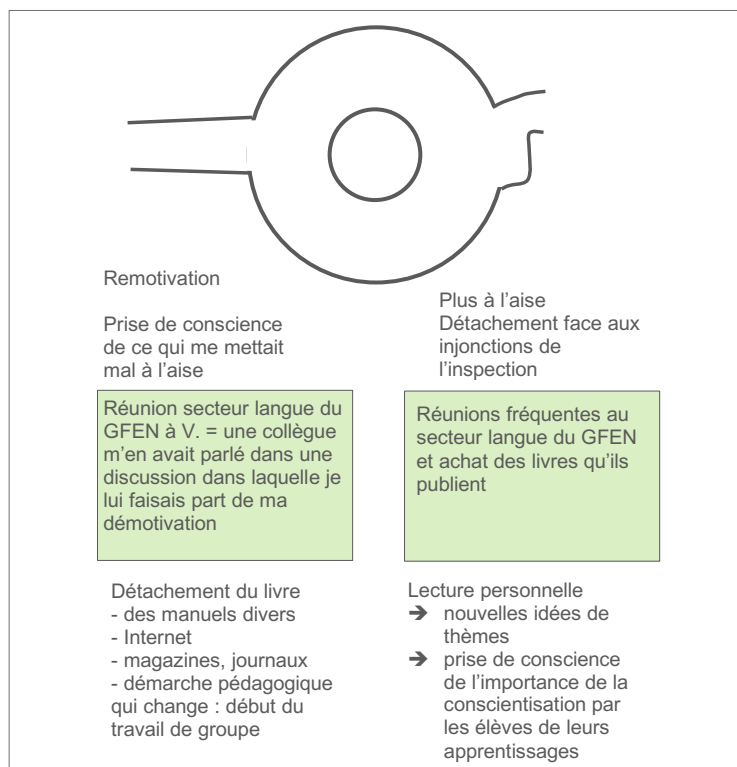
Remotivation

Prise de conscience de ce qui me mettait mal à l'aise

Réunion secteur langue du GFEN à V. = une collègue m'en avait parlé dans une discussion dans laquelle je lui faisais part de ma démotivation

Détachement du livre
- des manuels divers
- Internet
- magazines, journaux
- démarche pédagogique qui change : début du travail de groupe

Plus à l'aise
Détachement face aux injonctions de l'inspection

Réunions fréquentes au secteur langue du GFEN et achat des livres qu'ils publient

Lecture personnelle
➔ nouvelles idées de thèmes
➔ prise de conscience de l'importance de la conscientisation par les élèves de leurs apprentissages